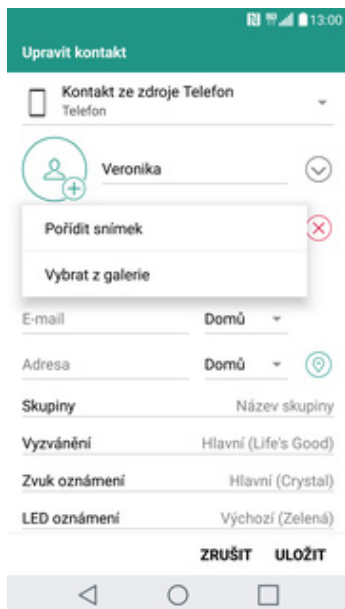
13:00

Upravit kontakt

Kontakt ze zdroje Telefon
Telefon

Veronika

Pořídit snímek

Vybrat z galerie

E-mail
Domů

Adresa
Domů

Skupiny
Název skupiny

Vyzvánění
Hlavní (Life's Good)

Zvuk oznámení
Hlavní (Crystal)

LED oznámení
Výchozí (Zelená)

ZRUŠIT
ULOŽIT